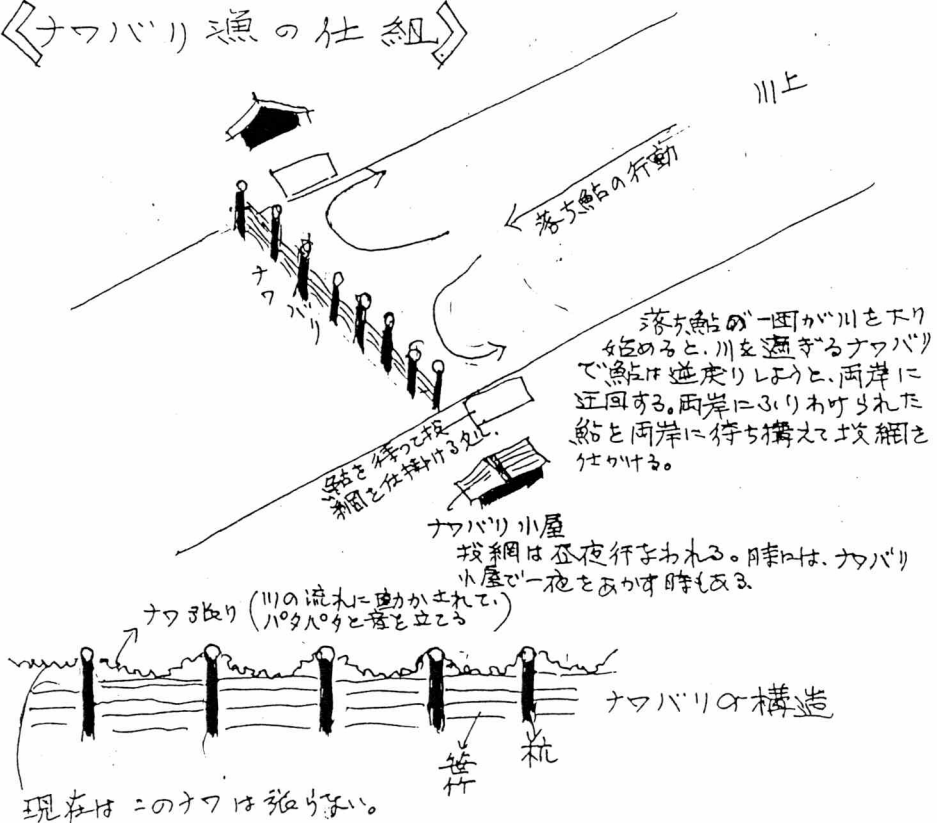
《ナワバリ漁の仕組》

川上

落ち鮎の行動

ナワバリ

鮎を待って投網を仕掛ける処。

落ち鮎の一団が川を下り始めると、川を遮ぎるナワバリで鮎は逆戻りしようと、両岸に迂回する。両岸にふりわけられた鮎を両岸に待ち構えて投網を仕かける。

ナワバリ小屋
投網は昼夜行なわれる。時には、ナワバリ小屋で一夜をあかす時もある

ナワ張り（川の流れに動かされて、パタパタと音を立てる）

ナワバリの構造

笹竹

杭

現在は このナワは張らない。